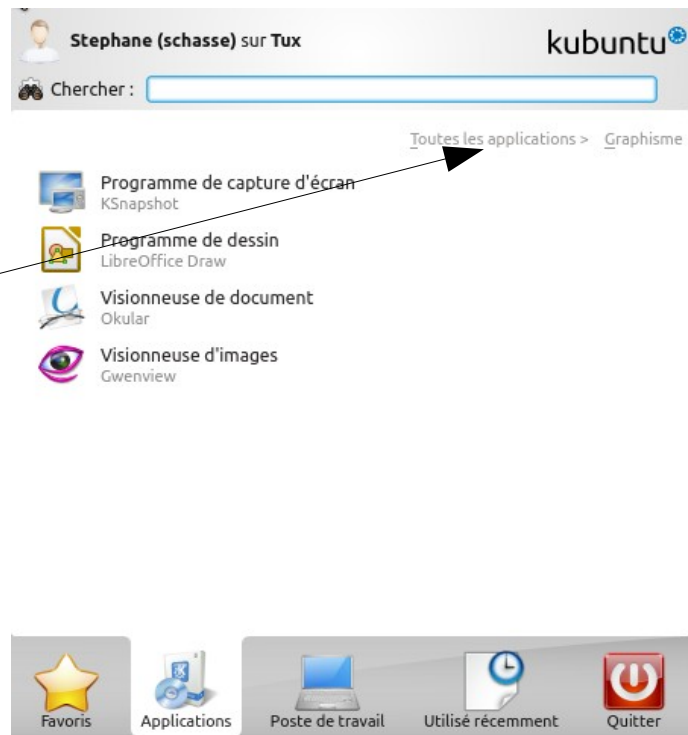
Stephane (schasse) sur Tux

kubuntu

Chercher :

Toutes les applications > Graphisme

Programme de capture d'écran
KSnapshot

Programme de dessin
LibreOffice Draw

Visionneuse de document
Okular

Visionneuse d'images
Gwenview

Favoris
Applications
Poste de travail
Utilisé récemment
Quitter